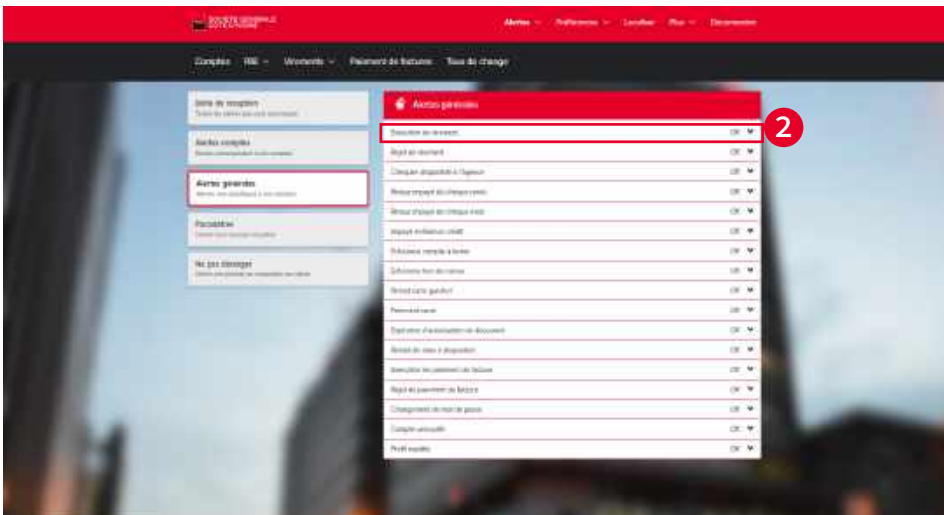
SOCIETE GENERALE

Alertes Préférences Localiser Plus Déconnexion

Comptes RIB Virements Paiement de factures Taux de change

Boîte de réception
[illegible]

Alertes comptes
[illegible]

Alertes générales
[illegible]

Paramétrer
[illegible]

Ne pas déranger
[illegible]

Alertes générales

2

Exécution du virement Off

Rejet du virement Off

Chèques disponibles à l'agence Off

Retour impayé de chèque remis Off

Retour impayé de chèque émis Off

Impayé échéance crédit Off

Échéance remise à l'enc Off

Échéance hors de caisse Off

Retrait carte guichet Off

Paiement carte Off

Expiration d'autorisation de découvert Off

Retrait de mise à disposition Off

Exécution de paiement de facture Off

Rejet de paiement de facture Off

Changement de mot de passe Off

Compte débiteur Off

Profil expiré Off